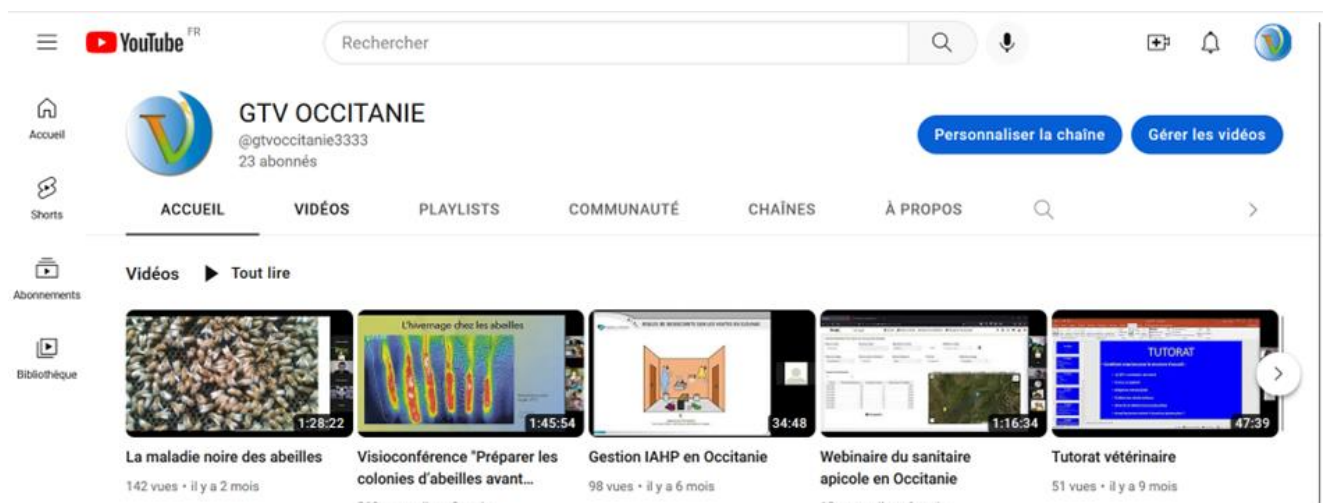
YouTube FR

Rechercher

Accueil

Shorts

Abonnements

Bibliothèque

GTV OCCITANIE
@gtvoccitanie3333
23 abonnés

Personnaliser la chaîne

Gérer les vidéos

ACCUEIL

VIDÉOS

PLAYLISTS

COMMUNAUTÉ

CHAÎNES

À PROPOS

Vidéos

Tout lire

1:28:22
La maladie noire des abeilles
142 vues • il y a 2 mois

L'hivernage chez les abeilles
1:45:54
Visioconférence "Préparer les colonies d'abeilles avant...

34:48
Gestion IAHP en Occitanie
98 vues • il y a 6 mois

1:16:34
Webinaire du sanitaire apicole en Occitanie

TUTORAT
47:39
Tutorat vétérinaire
51 vues • il y a 9 mois